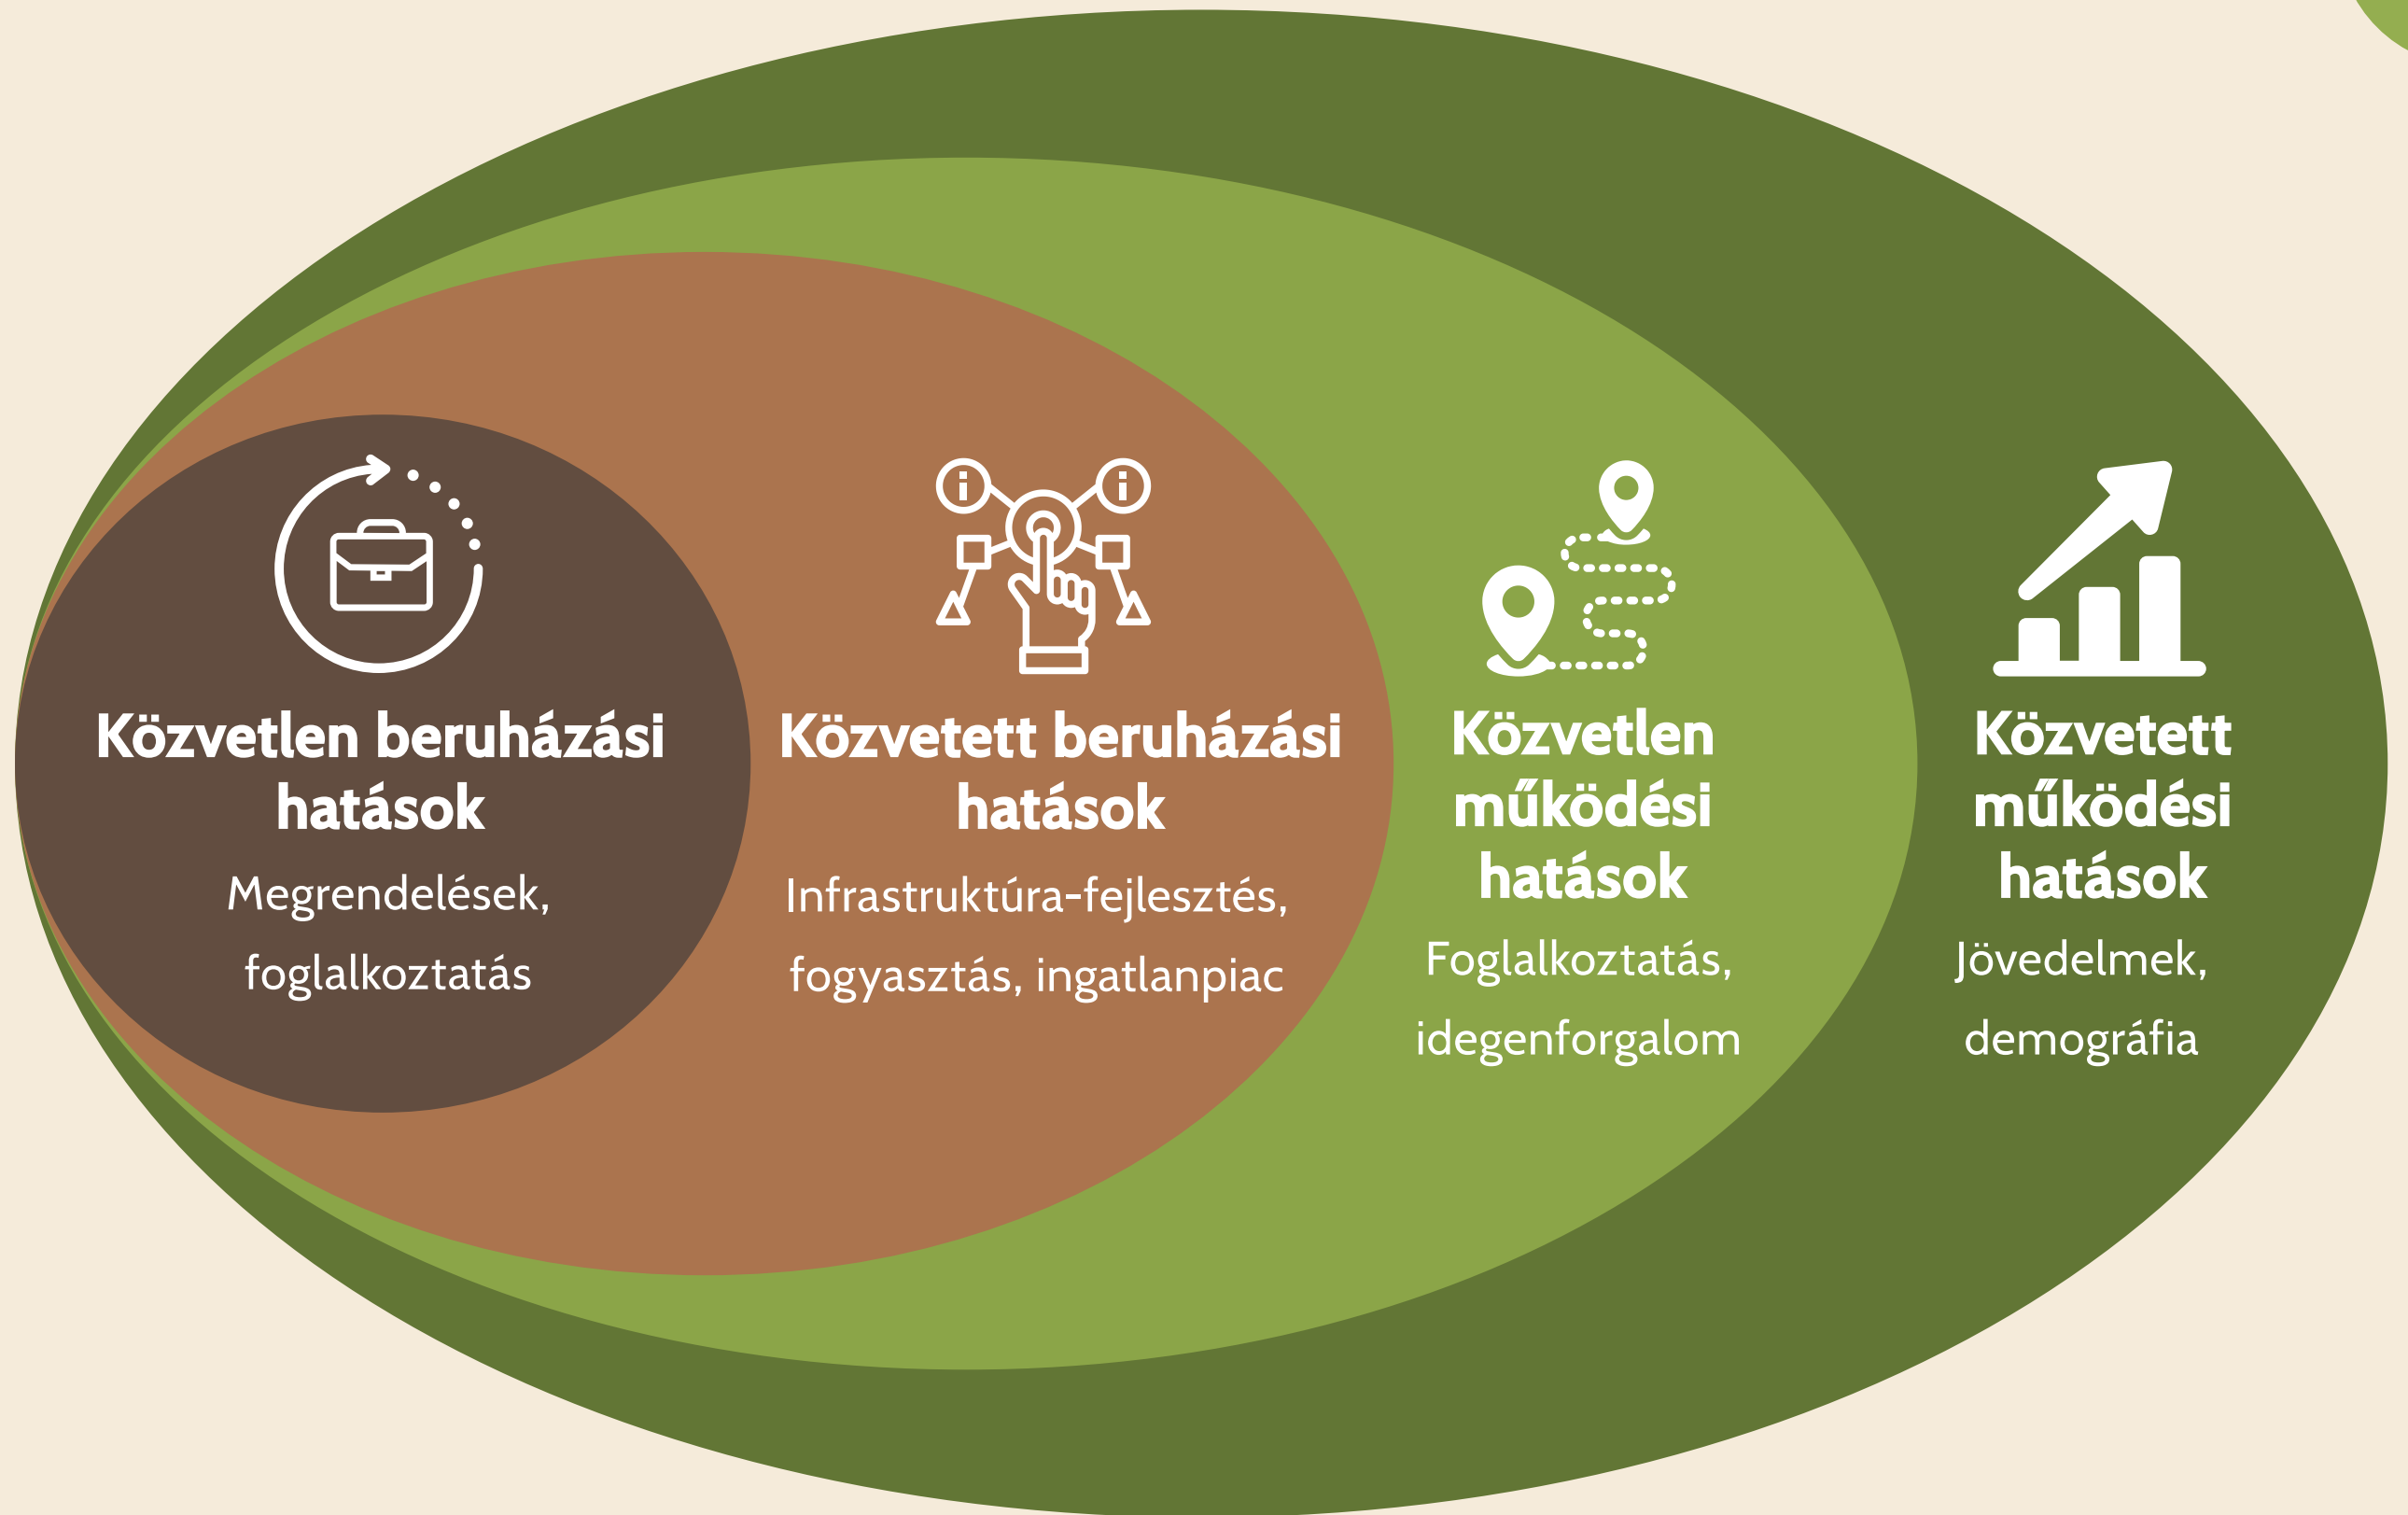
Közvetlen beruházási hatások

Megrendelések, foglalkoztatás

Közvetett beruházási hatások

Infrastruktúra-fejlesztés, fogyasztás, ingatlanpiac

Közvetlen működési hatások

Foglalkoztatás, idegenforgalom

Közvetett működési hatások

Jövedelmek, demográfia